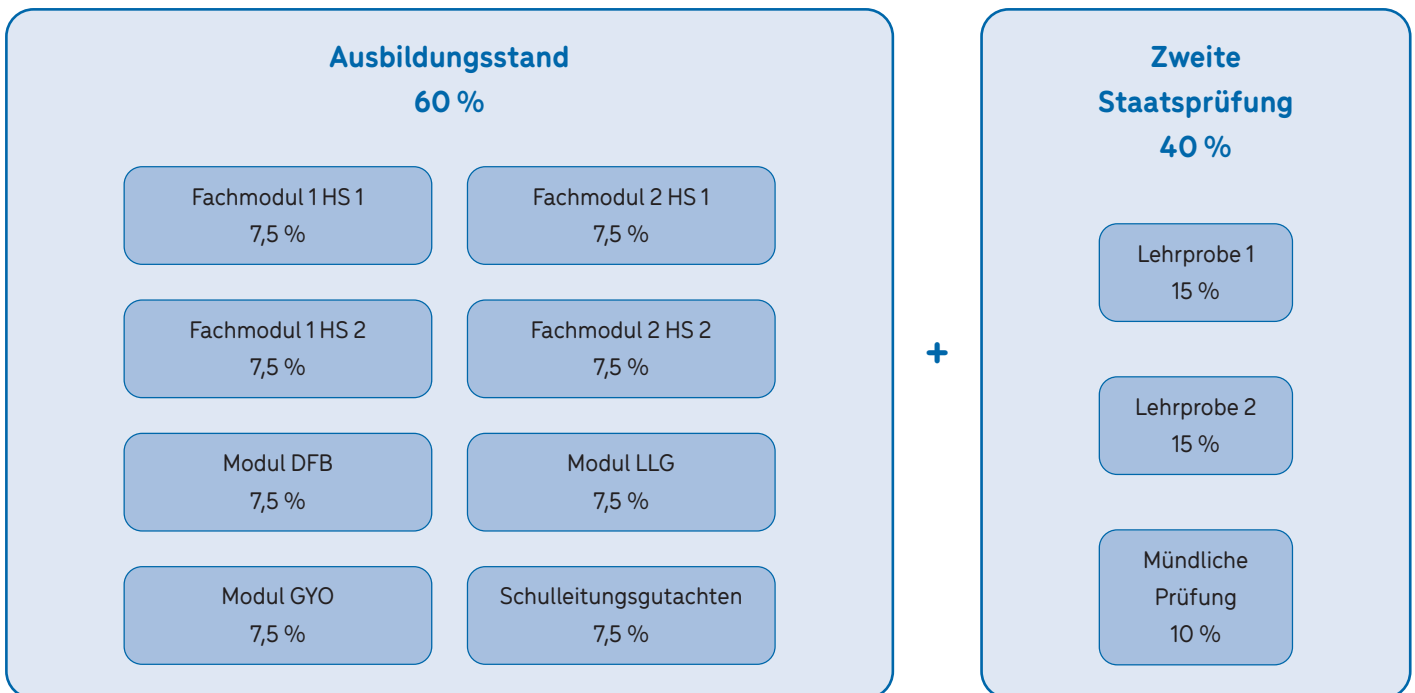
Ausbildungsstand
60 %

Fachmodul 1 HS 1
7,5 %

Fachmodul 2 HS 1
7,5 %

Fachmodul 1 HS 2
7,5 %

Fachmodul 2 HS 2
7,5 %

Modul DFB
7,5 %

Modul LLG
7,5 %

Modul GYO
7,5 %

Schulleitungsgutachten
7,5 %

+

Zweite Staatsprüfung
40 %

Lehrprobe 1
15 %

Lehrprobe 2
15 %

Mündliche Prüfung
10 %